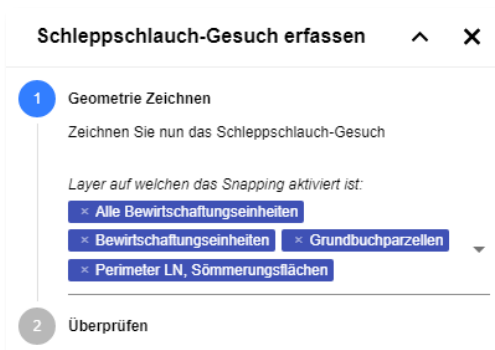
Schleppschlauch-Gesuch erfassen

1 Geometrie Zeichnen

Zeichnen Sie nun das Schleppschlauch-Gesuch

Layer auf welchen das Snapping aktiviert ist:

× Alle Bewirtschaftungseinheiten
× Bewirtschaftungseinheiten × Grundbuchparzellen
× Perimeter LN, Sömmerungsflächen

2 Überprüfen